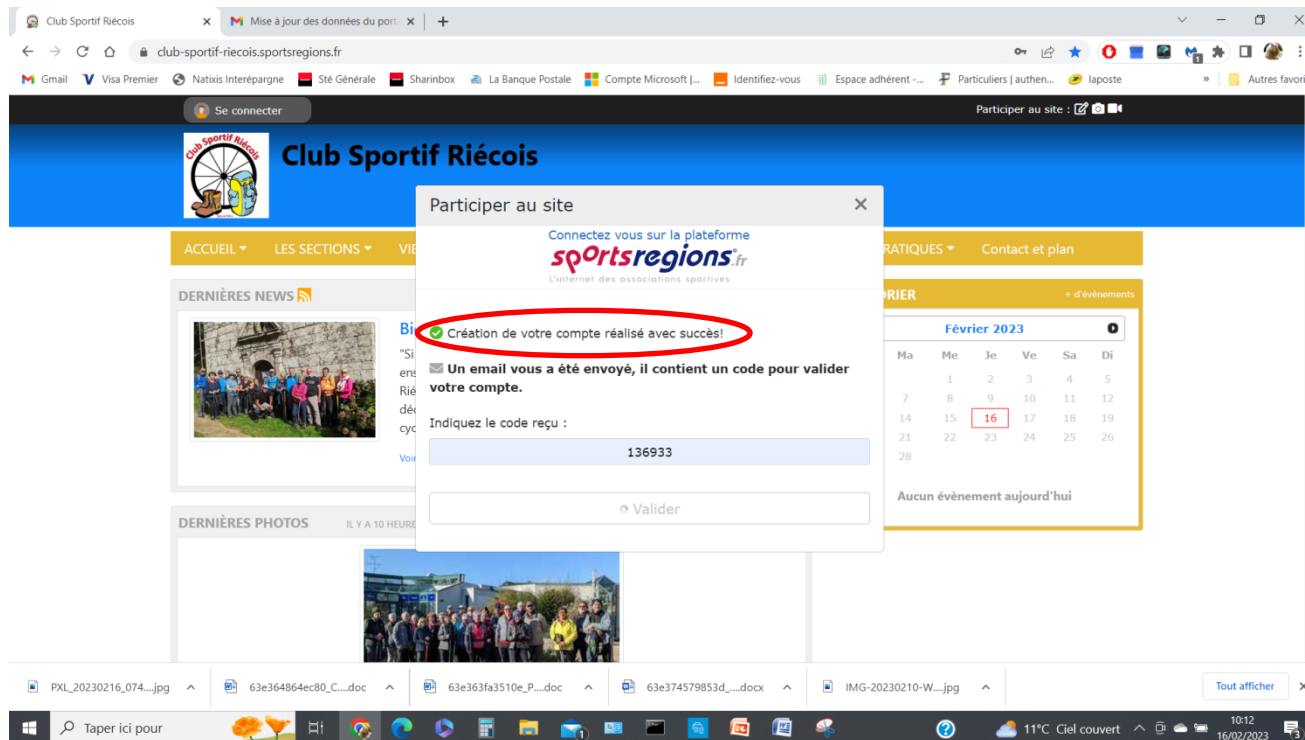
Club Sportif Riécois ×
Mise à jour des données du port ×
+

club-sportif-riecois.sportsregions.fr

Gmail
Visa Premier
Natixis Interépargne
Sté Générale
Sharinbox
La Banque Postale
Compte Microsoft |...
Identifiez-vous
Espace adhérent -...
Particuliers | authen...
laposte
»
Autres favori

Se connecter
Participer au site :

Club Sportif Riécois

Club Sportif Riécois

ACCUEIL ▾
LES SECTIONS ▾
VIE
PRATIQUES ▾
Contact et plan

DERNIÈRES NEWS

Bi
"Si
ens
Rié
déc
cyc
Voir

DERNIÈRES PHOTOS
IL Y A 10 HEURE

Participer au site ×

Connectez vous sur la plateforme
sportsregions.fr
L'internet des associations sportives

Création de votre compte réalisé avec succès!

Un email vous a été envoyé, il contient un code pour valider votre compte.

Indiquez le code reçu :

136933

Valider

RIER
+ d'évènements

Février 2023

| Ma | Me | Je | Ve | Sa | Di |
|---|---|---|---|---|---|
| | 1 | 2 | 3 | 4 | 5 |
| 7 | 8 | 9 | 10 | 11 | 12 |
| 14 | 15 | 16 | 17 | 18 | 19 |
| 21 | 22 | 23 | 24 | 25 | 26 |
| 28 | | | | | |

Aucun évènement aujourd'hui

PXL_20230216_074....jpg
63e364864ec80_C....doc
63e363fa3510e_P....doc
63e374579853d_....docx
IMG-20230210-W....jpg
Tout afficher

Taper ici pour
11°C Ciel couvert
10:12
16/02/2023